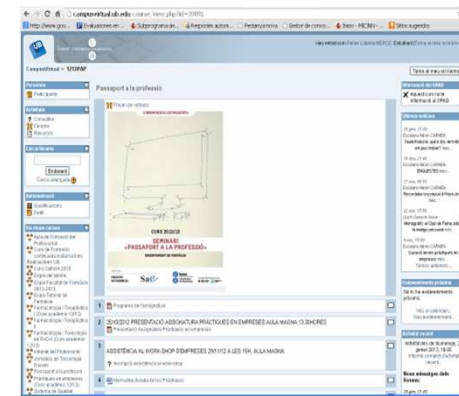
campusvirtual.ub.edu/course/view.php?id=30891

http://www.goo... | Evaluaciones en... | Subprograma de... | Respostes autom... | Pestanya nova | Gestor de correu... | Inici - MICINN - ... | Sitios sugeridos

Campusvirtual » 12139M

Persones
Participants

Activitats
Consultes
Fòrums
Recursos

Cerca fòrums
Endavant
Cerca avançada

Administració
Qualificacions
Perfil

Els meus cursos
Aula de Formació del Professorat
Curs de Formació continuada d'Infermers Assistencials UB
Curs Clubart 2015
Equip del Màster
Grau Facultat de Farmàcia 2012-2013
Grau Tutorial de Farmàcia
Farmacologia i Toxicologia (Curs acadèmic 12/13)
Farmacologia i Toxicologia en Grup (Curs acadèmic 12/13)
Intranet del Professorat
Jornades de Tecnologia Docent
Passaport a la professió
Pràctiques en empreses (Curs acadèmic 12/13)
Sistema de Qualitat

Passaport a la professió

Fòrum de notícies

SEMINARI
«PASSAPORT A LA PROFESSIÓ»
CURS 2012-13

Programa de Conferències

26/10/2012 PRESENTACIÓ ASSIGNATURA PRÀCTIQUES EN EMPRESES AULA MAGNA 13.30HORES
Presentació Assignatura Pràctiques en empreses

ASSISTÈNCIA AL WORKSHOP 2011/12 A LES 15H, AULA MAGNA
Inscripció assistència al workshop

Memòries Avaluació de Pràctiques

Torna al meu rol normal

Informació de l'OPAD
Aquest curs conté informació de l'OPAD

Últimes notícies

Esdeveniments propers

Activitat recent